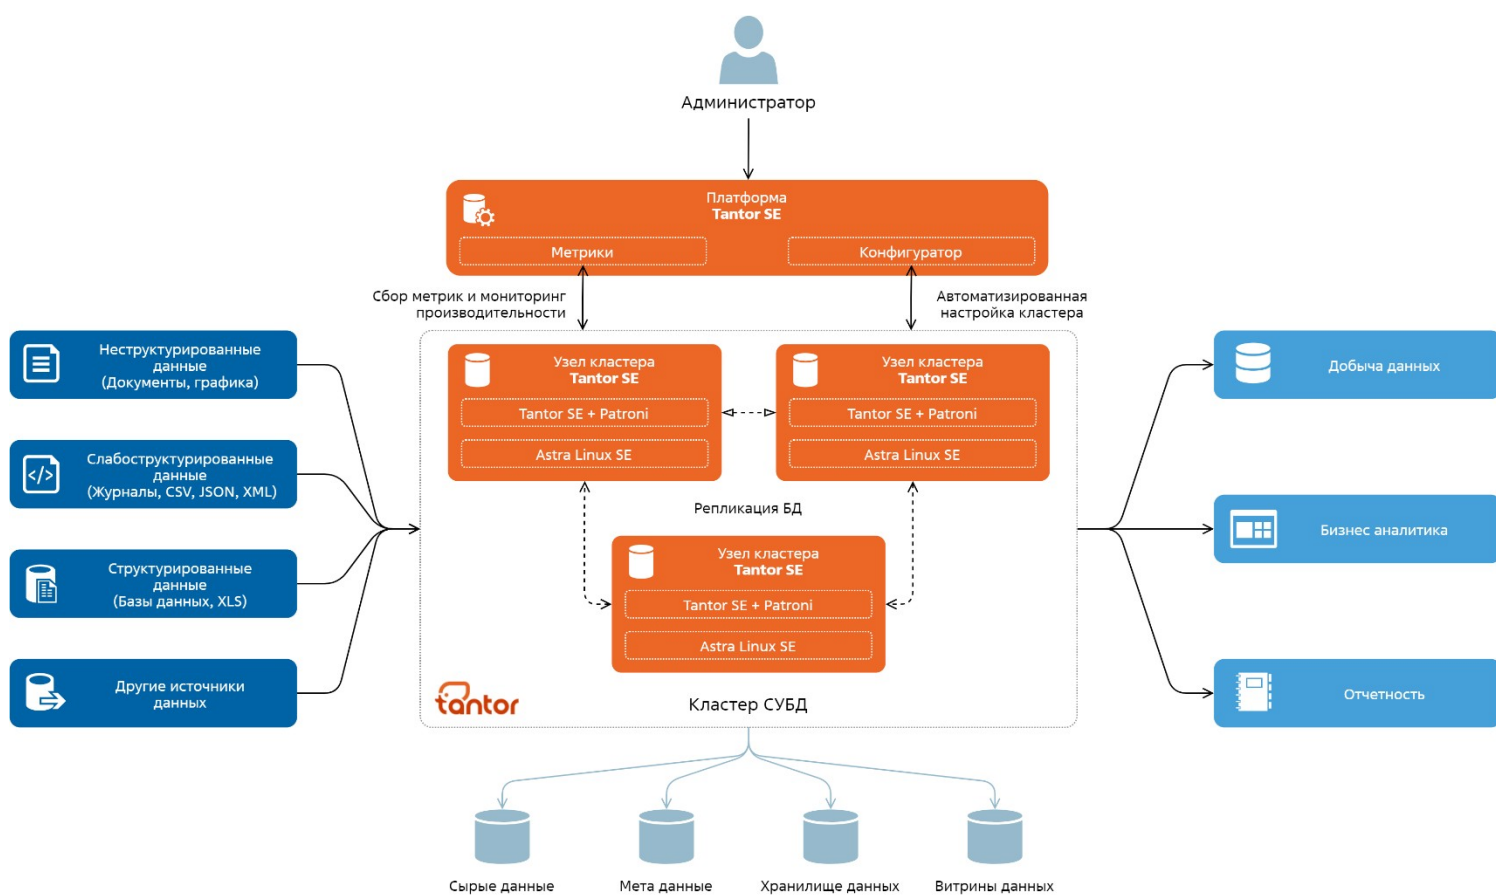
Администратор

Платформа
Tantor SE

Метрики

Конфигуратор

Сбор метрик и мониторинг производительности

Автоматизированная настройка кластера

Неструктурированные данные
(Документы, графика)

Слабоструктурированные данные
(Журналы, CSV, JSON, XML)

Структурированные данные
(Базы данных, XLS)

Другие источники данных

Узел кластера
Tantor SE

Tantor SE + Patroni

Astra Linux SE

Узел кластера
Tantor SE

Tantor SE + Patroni

Astra Linux SE

Репликация БД

Узел кластера
Tantor SE

Tantor SE + Patroni

Astra Linux SE

tantor

Кластер СУБД

Добыча данных

Бизнес аналитика

Отчетность

Сырые данные

Мета данные

Хранилище данных

Витрины данных